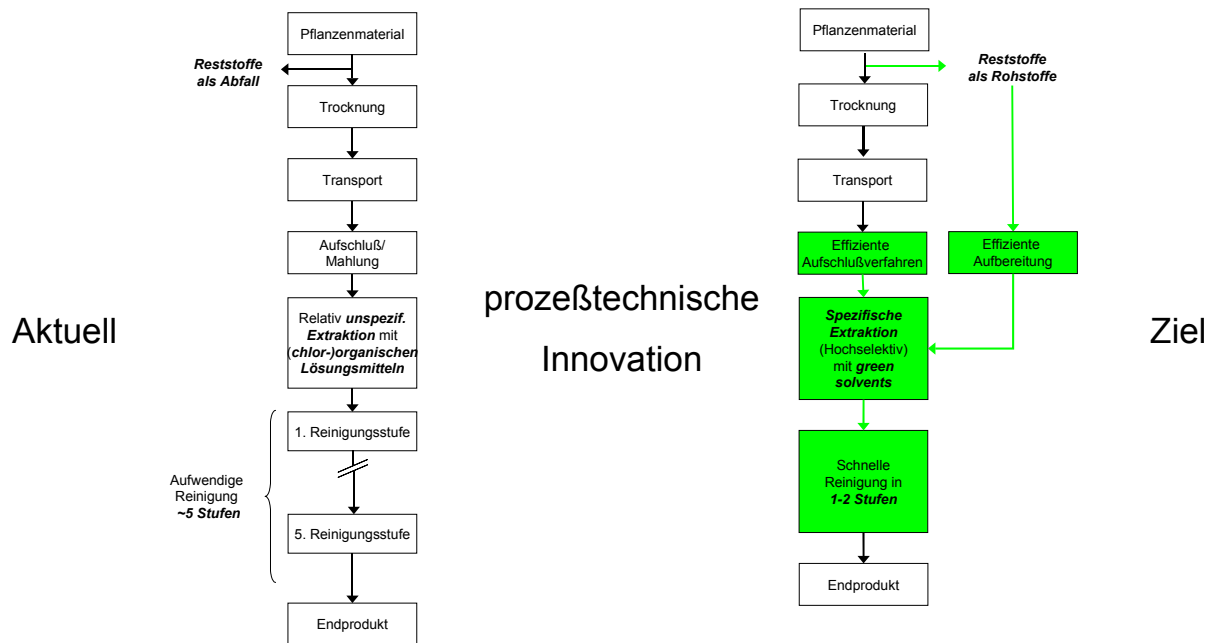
Aktuell

Pflanzenmaterial

Reststoffe als Abfall

Trocknung

Transport

Aufschluß/ Mahlung

Relativ unspezif. Extraktion mit (chlor-)organischen Lösungsmitteln

1. Reinigungsstufe

Aufwendige Reinigung ~5 Stufen

5. Reinigungsstufe

Endprodukt

prozeßtechnische

Innovation

Pflanzenmaterial

Reststoffe als Rohstoffe

Trocknung

Transport

Effiziente Aufschlußverfahren

Effiziente Aufbereitung

Spezifische Extraktion (Hochselektiv) mit green solvents

Schnelle Reinigung in 1-2 Stufen

Endprodukt

Ziel